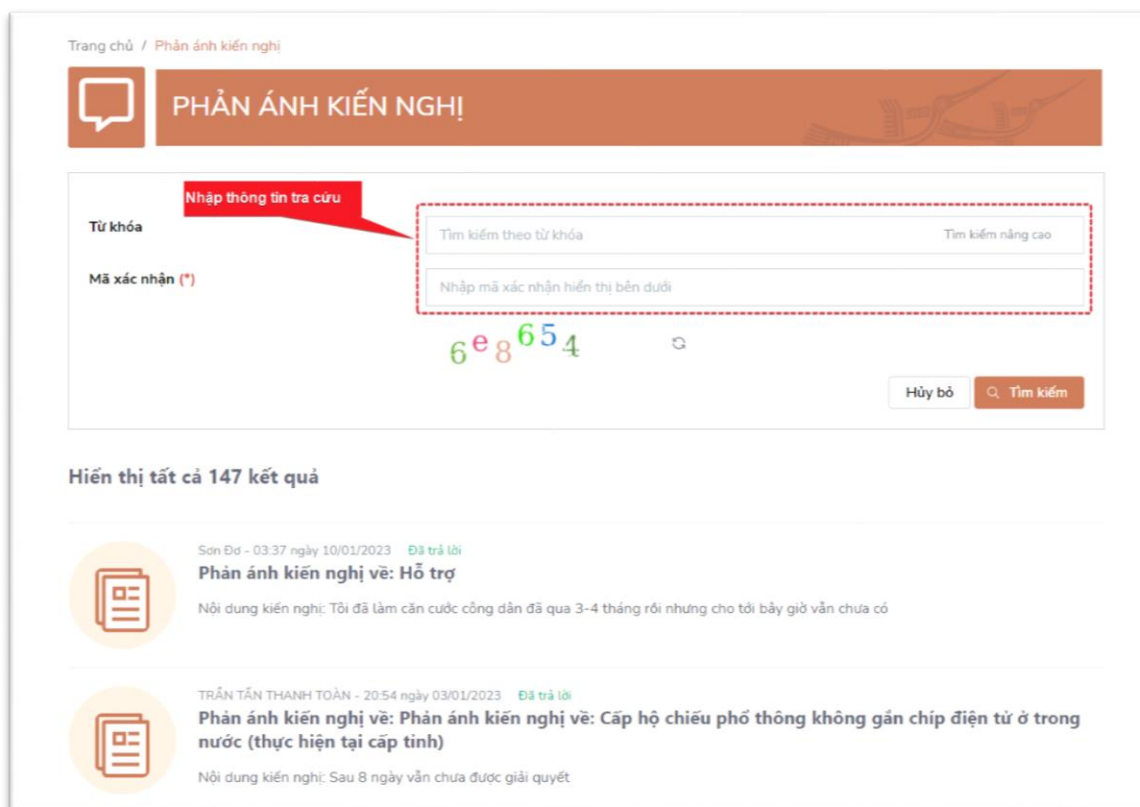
Trang chủ / Phản ánh kiến nghị

PHẢN ÁNH KIẾN NGHỊ

Nhập thông tin tra cứu

Từ khóa

Tìm kiếm theo từ khóa

Tìm kiếm nâng cao

Mã xác nhận (*)

Nhập mã xác nhận hiển thị bên dưới

6e8654

Hủy bỏ

Tìm kiếm

Hiển thị tất cả 147 kết quả

Sơn Đơ - 03:37 ngày 10/01/2023 Đã trả lời

Phản ánh kiến nghị về: Hỗ trợ

Nội dung kiến nghị: Tôi đã làm căn cước công dân đã qua 3-4 tháng rồi nhưng cho tới bây giờ vẫn chưa có

TRẦN TẤN THANH TOÀN - 20:54 ngày 03/01/2023 Đã trả lời

Phản ánh kiến nghị về: Phản ánh kiến nghị về: Cấp hộ chiếu phổ thông không gắn chíp điện tử ở trong nước (thực hiện tại cấp tỉnh)

Nội dung kiến nghị: Sau 8 ngày vẫn chưa được giải quyết